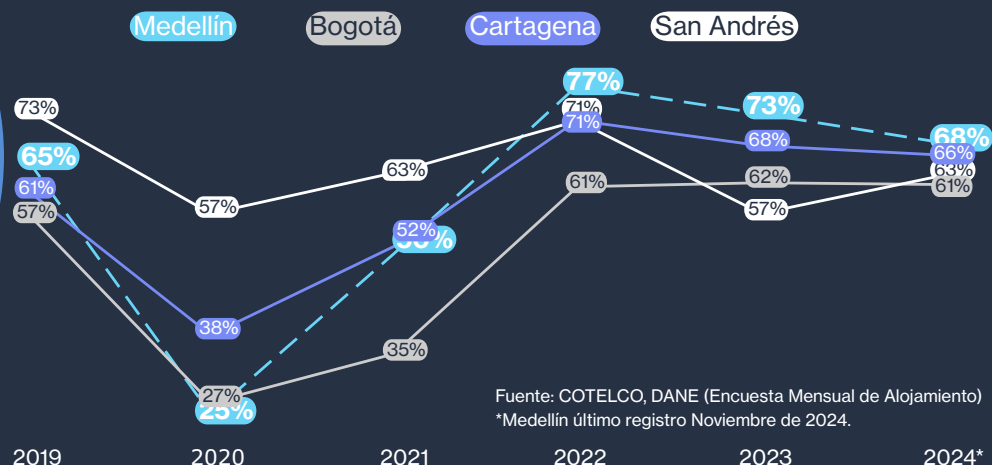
Medellín Bogotá Cartagena San Andrés

73%
65%
61%
57%
57%
38%
27%
25%
63%
52%
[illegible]%
35%
77%
71%
71%
61%
73%
68%
62%
57%
68%
66%
63%
61%

Fuente: COTELCO, DANE (Encuesta Mensual de Alojamiento)
*Medellín último registro Noviembre de 2024.

2019 2020 2021 2022 2023 2024*